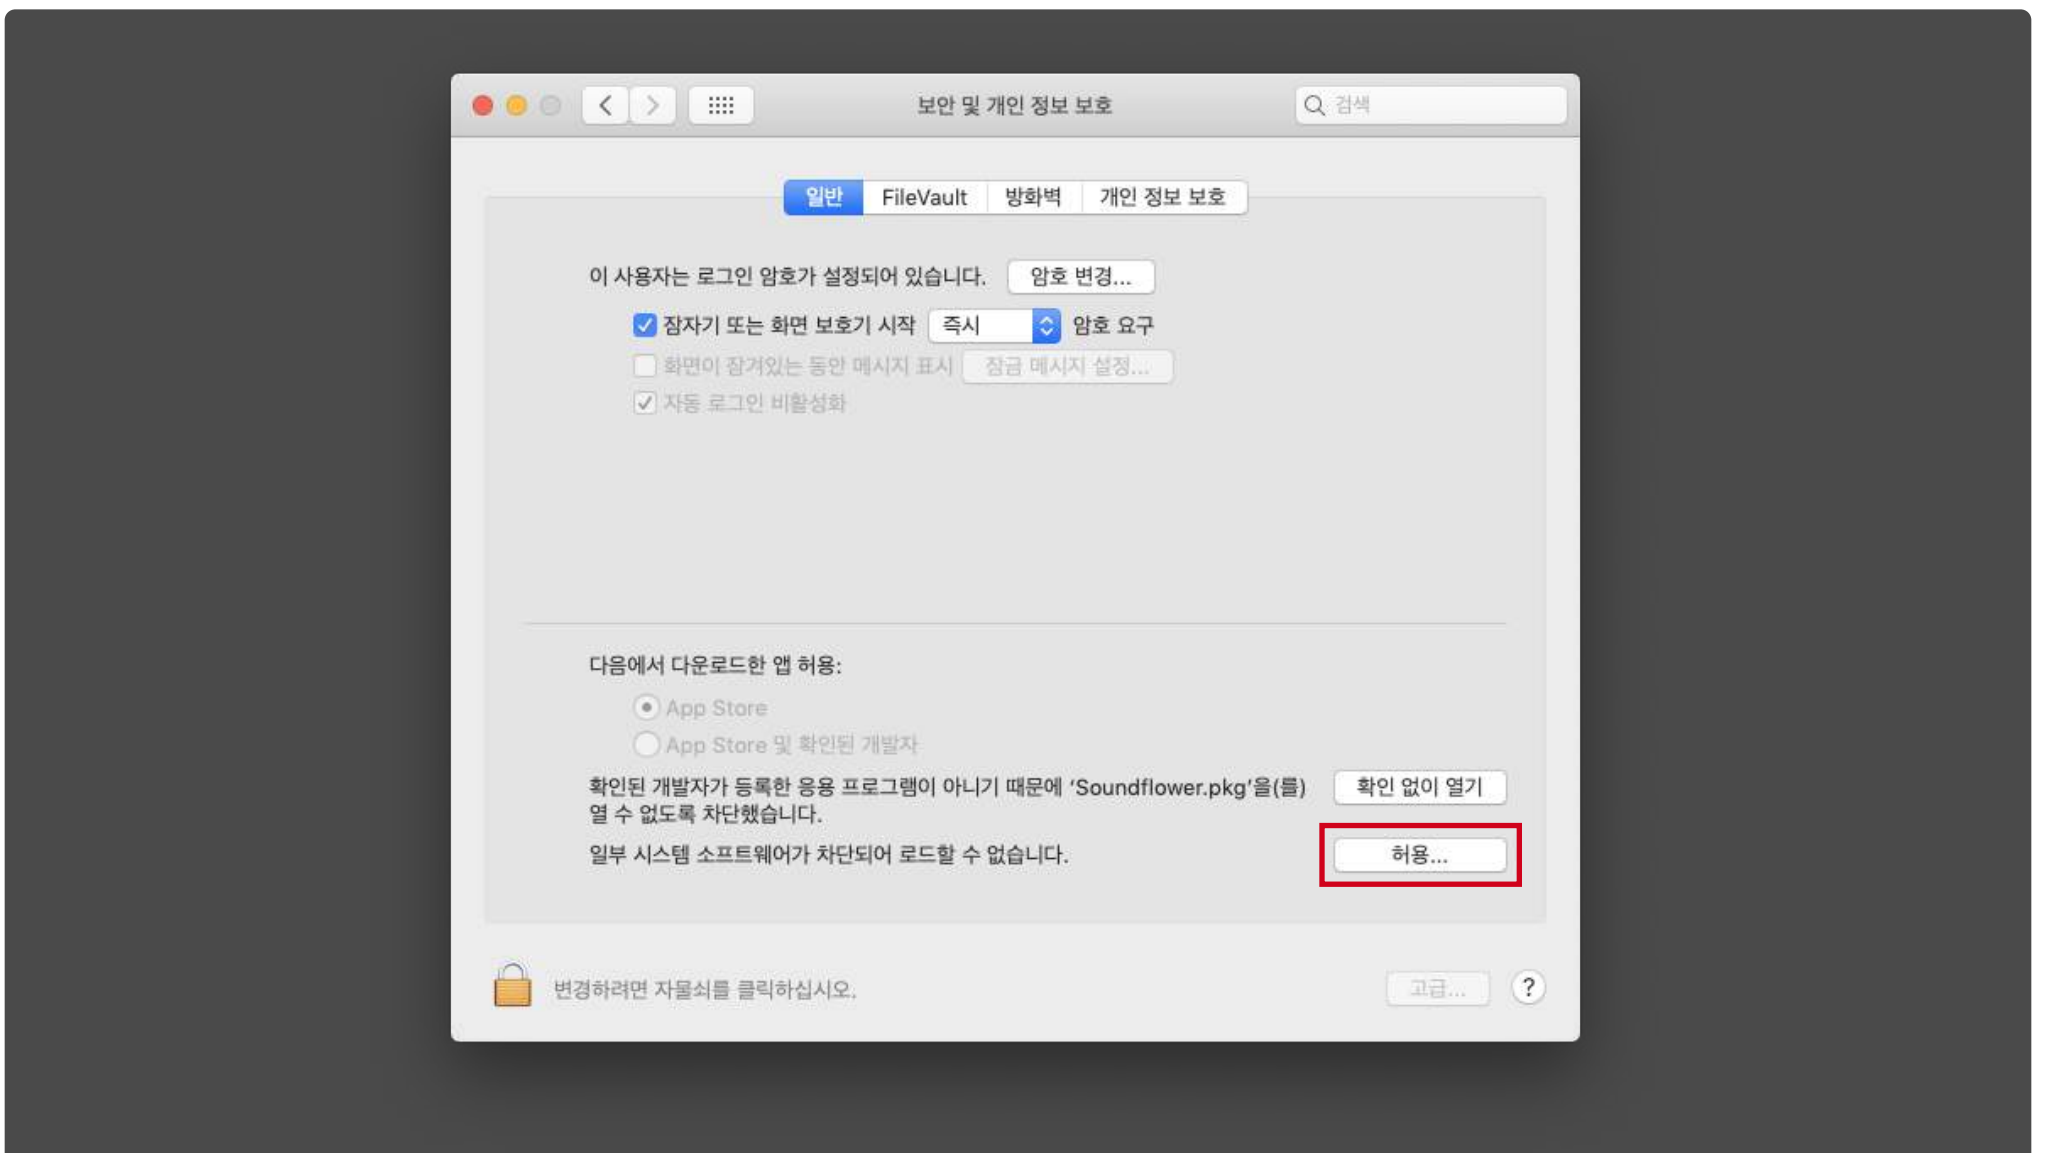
보안 및 개인 정보 보호

검색

일반 FileVault 방화벽 개인 정보 보호

이 사용자는 로그인 암호가 설정되어 있습니다. 암호 변경...

잠자기 또는 화면 보호기 시작 즉시 암호 요구

화면이 잠겨있는 동안 메시지 표시 잠금 메시지 설정...

자동 로그인 비활성화

다음에서 다운로드한 앱 허용:

App Store

App Store 및 확인된 개발자

확인된 개발자가 등록한 응용 프로그램이 아니기 때문에 'Soundflower.pkg'을(를) 열 수 없도록 차단했습니다. 확인 없이 열기

일부 시스템 소프트웨어가 차단되어 로드할 수 없습니다. 허용...

변경하려면 자물쇠를 클릭하십시오. 고급... ?